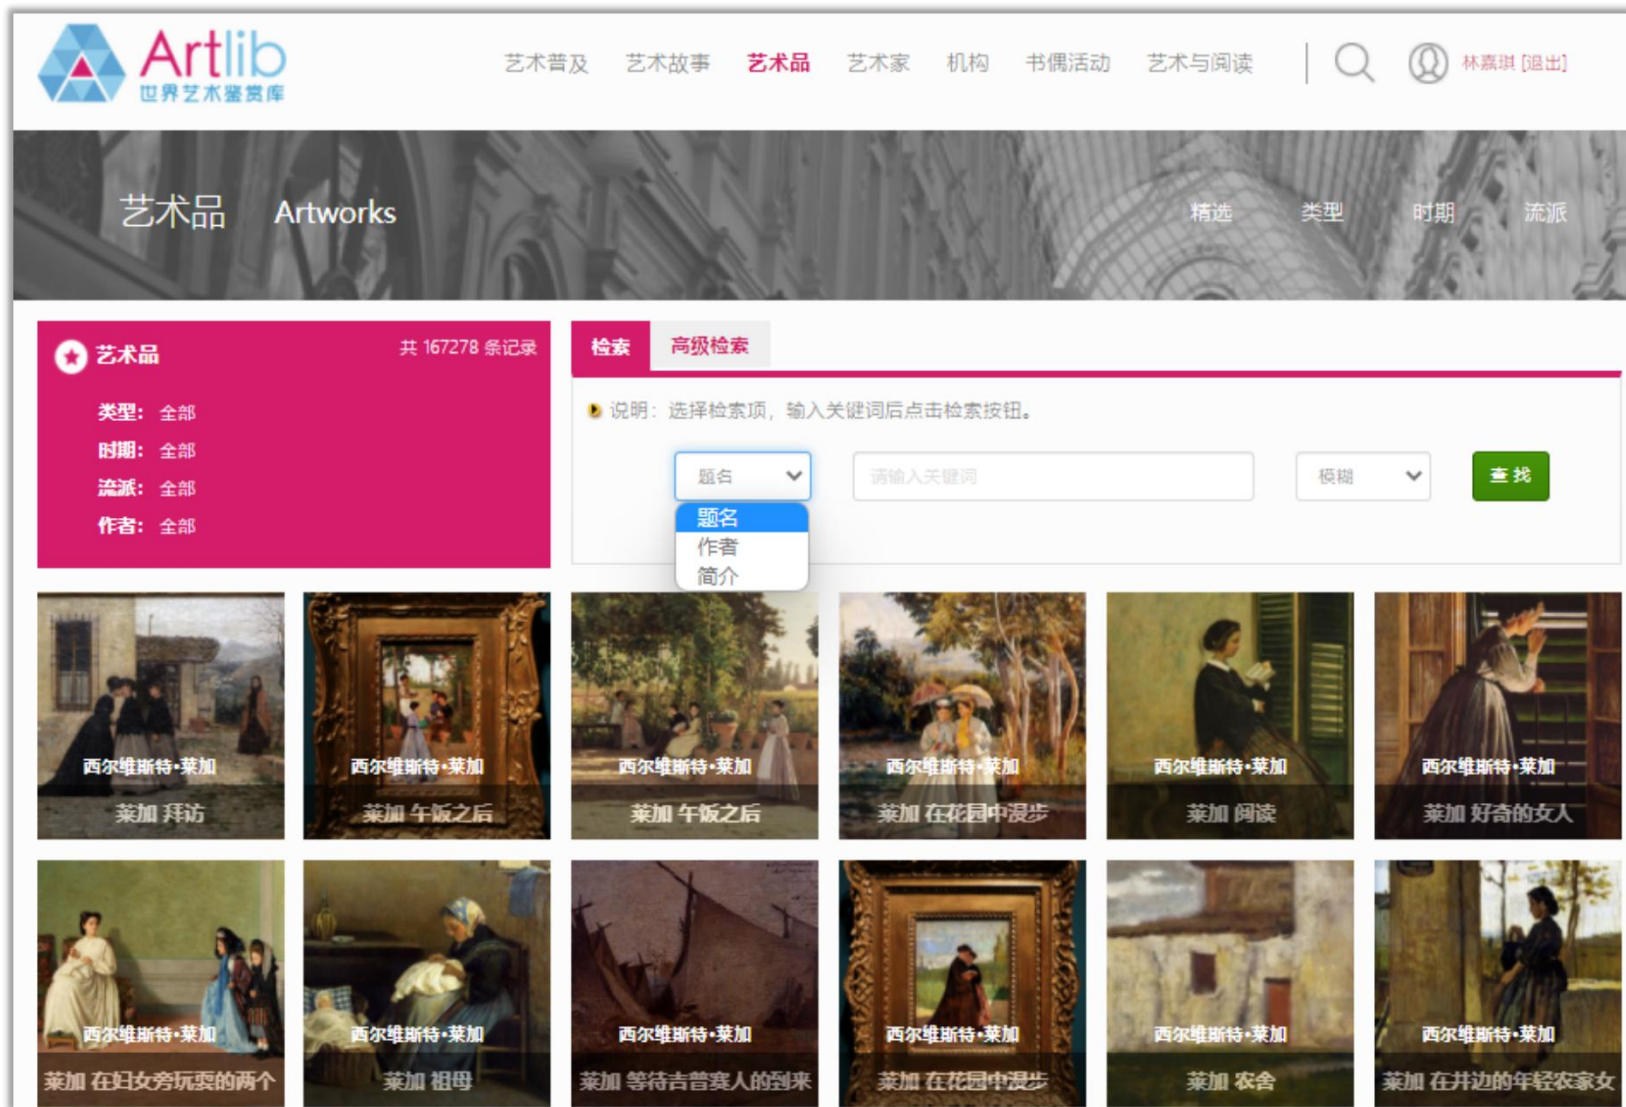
Artlib
世界艺术鉴赏库

艺术普及 艺术故事 艺术品 艺术家 机构 书偶活动 艺术与阅读

林嘉琪 [退出]

艺术品 Artworks

精选 类型 时期 流派

艺术品 共 167278 条记录

类型: 全部
时期: 全部
流派: 全部
作者: 全部

检索 高级检索

说明: 选择检索项, 输入关键词后点击检索按钮。

题名
请输入关键词
模糊
查找

题名
作者
简介

西尔维斯特·莱加
莱加 拜访

西尔维斯特·莱加
莱加 午饭之后

西尔维斯特·莱加
莱加 午饭之后

西尔维斯特·莱加
莱加 在花园中漫步

西尔维斯特·莱加
莱加 阅读

西尔维斯特·莱加
莱加 好奇的女人

西尔维斯特·莱加
莱加 在妇女旁玩耍的两个

西尔维斯特·莱加
莱加 祖母

西尔维斯特·莱加
莱加 等待吉普赛人的到来

西尔维斯特·莱加
莱加 在花园中漫步

西尔维斯特·莱加
莱加 农舍

西尔维斯特·莱加
莱加 在井边的年轻农家女